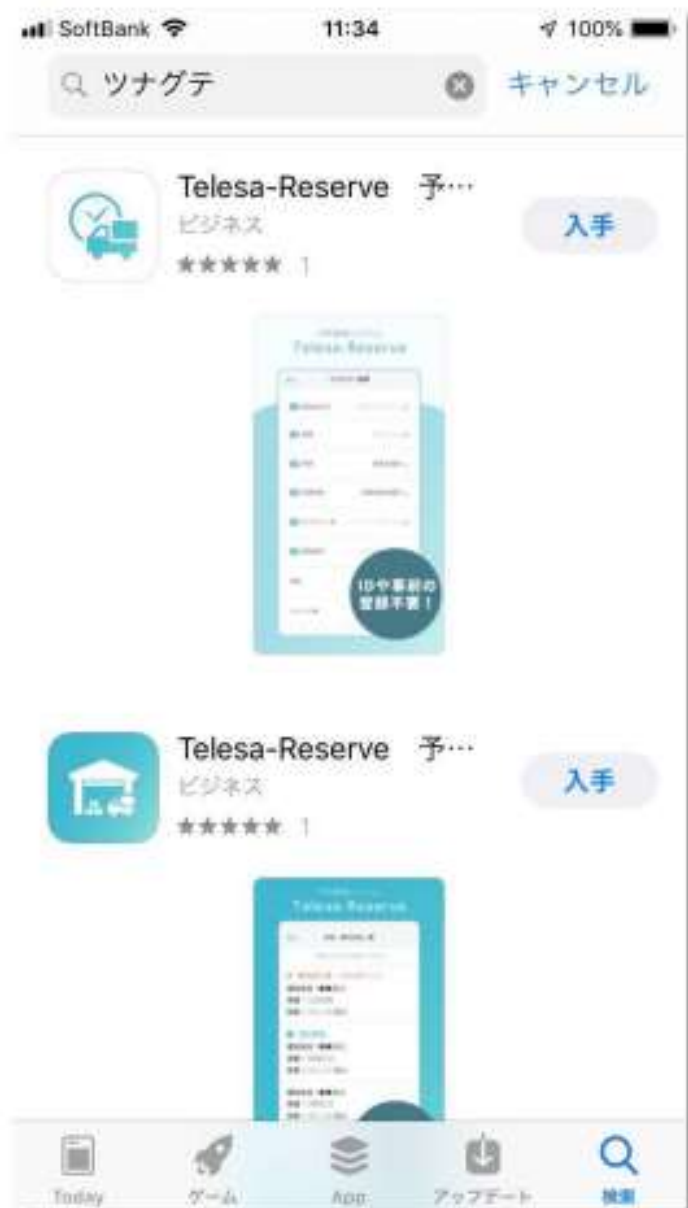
SoftBank 11:34 100%

ツナグテ キャンセル

Telesa-Reserve 予…
ビジネス
★★★★★ 1
入手

Telesa-Reserve

IDや事前の登録不要！

Telesa-Reserve 予…
ビジネス
★★★★★ 1
入手

Telesa-Reserve

Today ゲーム App アップデート 検索